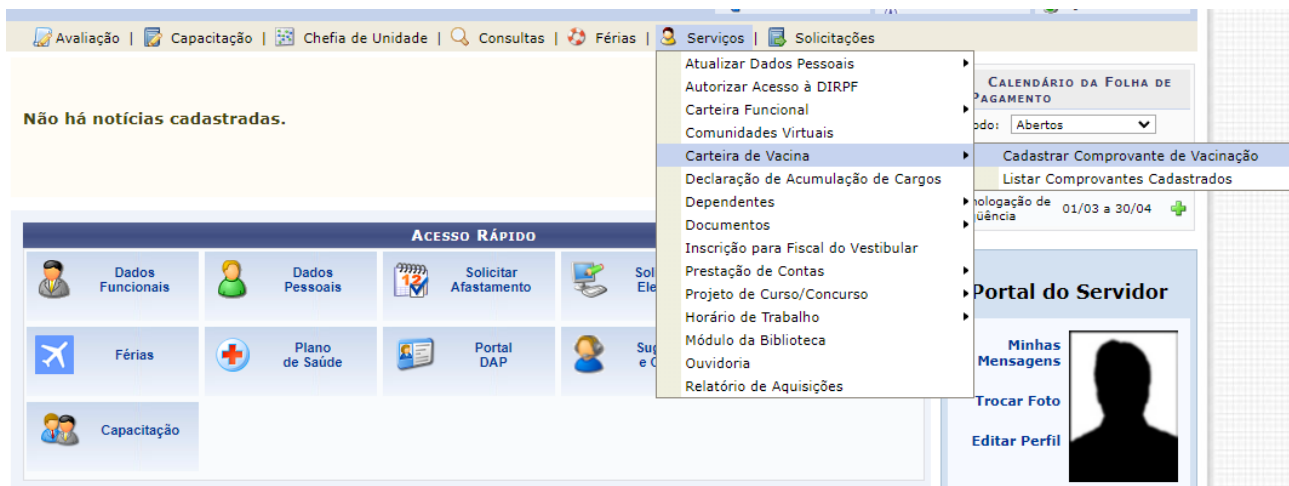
Avaliação | Capacitação | Chefia de Unidade | Consultas | Férias | Serviços | Solicitações

Não há notícias cadastradas.

Atualizar Dados Pessoais
Autorizar Acesso à DIRPF
Carteira Funcional
Comunidades Virtuais
Carteira de Vacina
Declaração de Acumulação de Cargos
Dependentes
Documentos
Inscrição para Fiscal do Vestibular
Prestação de Contas
Projeto de Curso/Concurso
Horário de Trabalho
Módulo da Biblioteca
Ouvidoria
Relatório de Aquisições

Cadastrar Comprovante de Vacinação
Listar Comprovantes Cadastrados

Calendário da Folha de Pagamento
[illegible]odo: Abertos
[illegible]omologação de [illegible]üência 01/03 a 30/04

Acesso Rápido

| Dados Funcionais | Dados Pessoais | Solicitar Afastamento | Sol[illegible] Ele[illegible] |
|---|---|---|---|
| Férias | Plano de Saúde | Portal DAP | Sug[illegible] e C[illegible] |
| Capacitação | | | |

Portal do Servidor
Minhas Mensagens
Trocar Foto
Editar Perfil